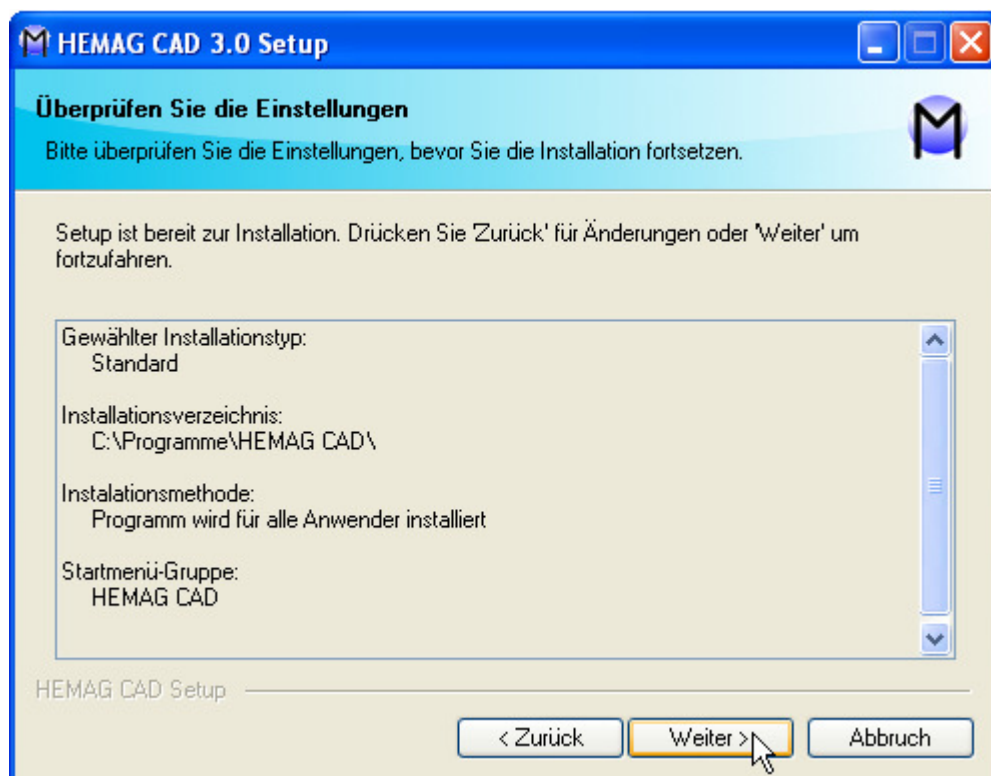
HEMAG CAD 3.0 Setup

Überprüfen Sie die Einstellungen

Bitte überprüfen Sie die Einstellungen, bevor Sie die Installation fortsetzen.

Setup ist bereit zur Installation. Drücken Sie 'Zurück' für Änderungen oder 'Weiter' um fortzufahren.

Gewählter Installationstyp:
Standard

Installationsverzeichnis:
C:\Programme\HEMAG CAD\

Instalationsmethode:
Programm wird für alle Anwender installiert

Startmenü-Gruppe:
HEMAG CAD

HEMAG CAD Setup

< Zurück
Weiter >
Abbruch